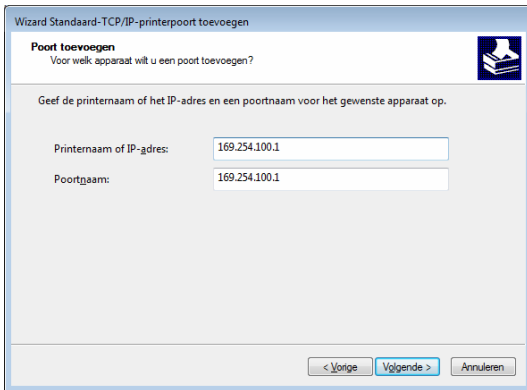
Wizard Standaard-TCP/IP-printerpoort toevoegen

Poort toevoegen
Voor welk apparaat wilt u een poort toevoegen?

Geef de printernaam of het IP-adres en een poortnaam voor het gewenste apparaat op.

Printernaam of IP-adres: 169.254.100.1

Poortnaam: 169.254.100.1

< Vorige  Volgende >  Annuleren